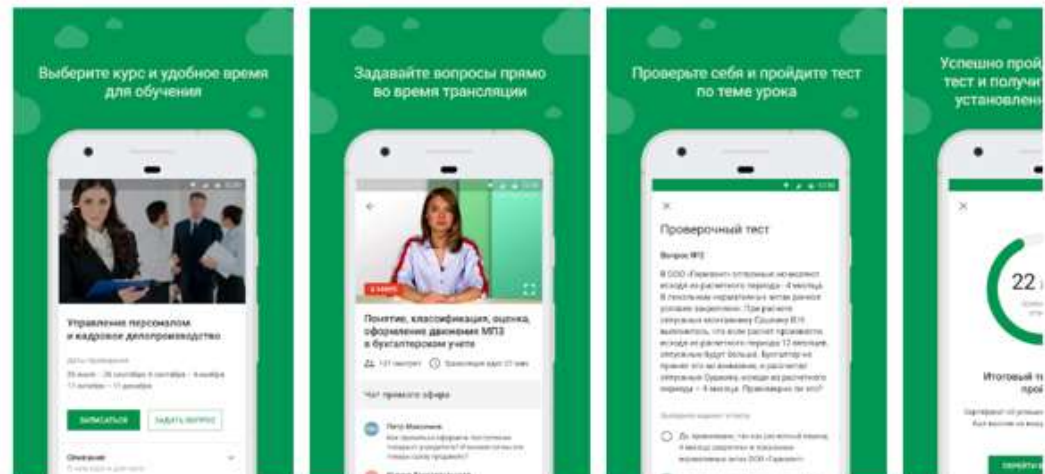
Выберите курс и удобное время для обучения

Управление персоналом и кадровое делопроизводство

Даты проведения

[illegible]

ЗАПИСАТЬСЯ

ЗАДАТЬ ВОПРОС

Описание

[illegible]

Задавайте вопросы прямо во время трансляции

В эфире

Понятие, классификация, оценка, оформление движения МПЗ в бухгалтерском учете

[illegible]

Чат прямого эфира

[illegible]

Проверьте себя и пройдите тест по теме урока

Проверочный тест

Вопрос №2

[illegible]

Успешно прой тест и получит установлен

22

Итоговый т

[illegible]